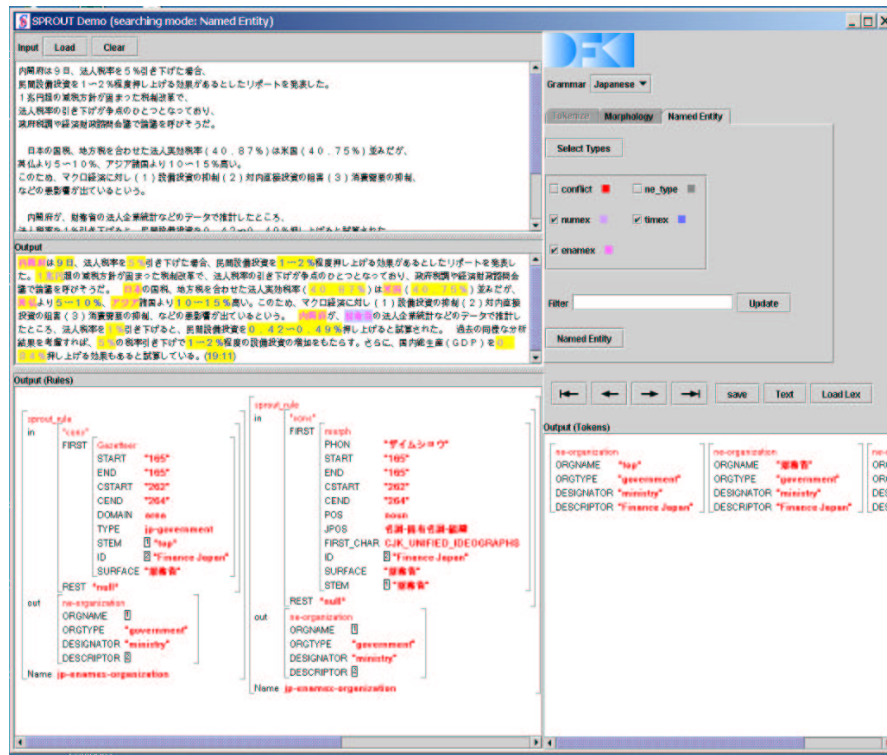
SPROUT Demo (searching mode: Named Entity)

Input Load Clear

内閣府は９日、法人税率を５％引き下げた場合、
民間設備投資を１－２％程度押し上げる効果があるとしたリポートを発表した。
１５月間の減税方針が固まった税制改革で、
法人税率の引き下げが争点のひとつとなっており、
政府税調や経済財政諮問会議で論議を呼びそうだ。

日本の国税、地方税を合わせた法人実効税率（４０．８７％）は米国（４０．７５％）並みだが、
英仏より５－１０％、アジア諸国より１０－１５％高い。
このため、マクロ経済に対し（１）設備投資の抑制（２）対内直接投資の阻害（３）消費需要の抑制、
などの悪影響が出ているという。

内閣府が、財務省の法人企業統計などのデータで推計したところ、

Output
内閣府は９日、法人税率を５％引き下げた場合、民間設備投資を１－２％程度押し上げる効果があるとしたリポートを発表した。１５月間の減税方針が固まった税制改革で、法人税率の引き下げが争点のひとつとなっており、政府税調や経済財政諮問会議で論議を呼びそうだ。 日本の国税、地方税を合わせた法人実効税率（４０．８７％）は米国（４０．７５％）並みだが、英仏より５－１０％、アジア諸国より１０－１５％高い。このため、マクロ経済に対し（１）設備投資の抑制（２）対内直接投資の阻害（３）消費需要の抑制、などの悪影響が出ているという。 内閣府が、財務省の法人企業統計などのデータで推計したところ、法人税率を１％引き下げると、民間設備投資を０．４２－０．４９％押し上げると試算された。 過去の同様な分析結果を考慮すれば、５％の税率引き下げで１－２％程度の設備投資の増加をもたらす。さらに、国内総生産（ＧＤＰ）を０．８４％押し上げる効果もあると試算している。(19:11)

Output (Rules)

sprout_rule
in "cons"
FIRST Gazetteer
START "165"
END "165"
CSTART "262"
CEND "264"
DOMAIN area
TYPE jp-government
STEM 1 "top"
ID 2 "Finance Japan"
SURFACE "財務省"
REST "null"
out ne-organization
ORGNAME 1
ORGTYPE "government"
DESIGNATOR "ministry"
DESCRIPTOR 2
Name jp-enamex-organization

sprout_rule
in "cons"
FIRST morph
PHON "ザイムショウ"
START "165"
END "165"
CSTART "262"
CEND "264"
POS noun
JPOS 名詞-固有名詞-組織
FIRST_CHAR CJK_UNIFIED_IDEOGRAPHS
ID 2 "Finance Japan"
SURFACE "財務省"
STEM 1 "財務省"
REST "null"
out ne-organization
ORGNAME 1
ORGTYPE "government"
DESIGNATOR "ministry"
DESCRIPTOR 2
Name jp-enamex-organization

DFKI

Grammar Japanese

Tokenizer Morphology Named Entity

Select Types

conflict ne_type
numex timex
enamex

Filter Update

Named Entity

save Text Load Lex

Output (Tokens)

ne-organization
ORGNAME "top"
ORGTYPE "government"
DESIGNATOR "ministry"
DESCRIPTOR "Finance Japan"

ne-organization
ORGNAME "財務省"
ORGTYPE "government"
DESIGNATOR "ministry"
DESCRIPTOR "Finance Japan"